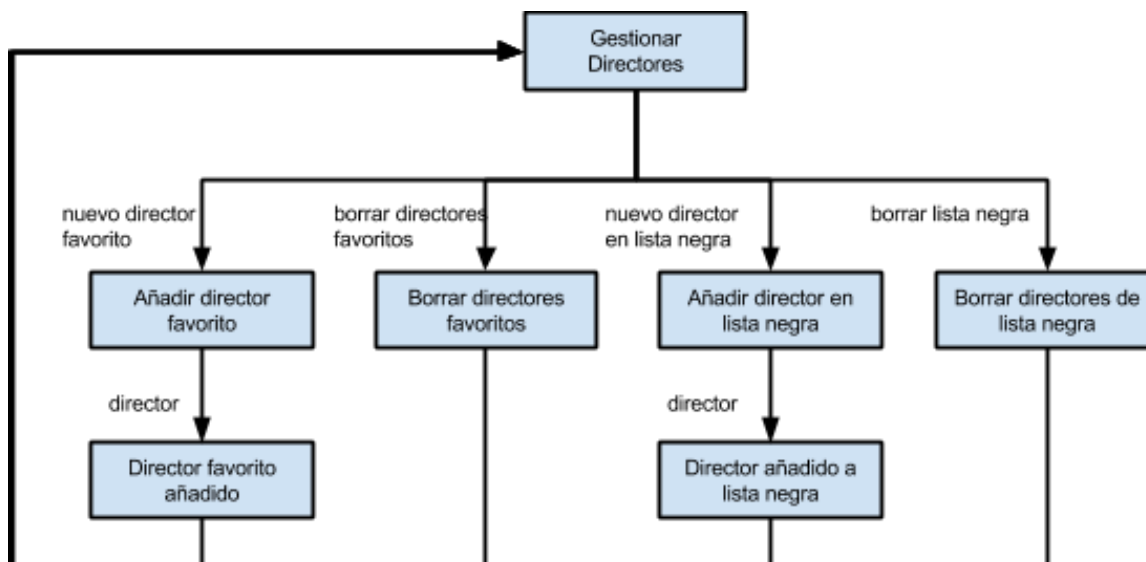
Gestionar Directores

nuevo director favorito

borrar directores favoritos

nuevo director en lista negra

borrar lista negra

Añadir director favorito

Borrar directores favoritos

Añadir director en lista negra

Borrar directores de lista negra

director

director

Director favorito añadido

Director añadido a lista negra